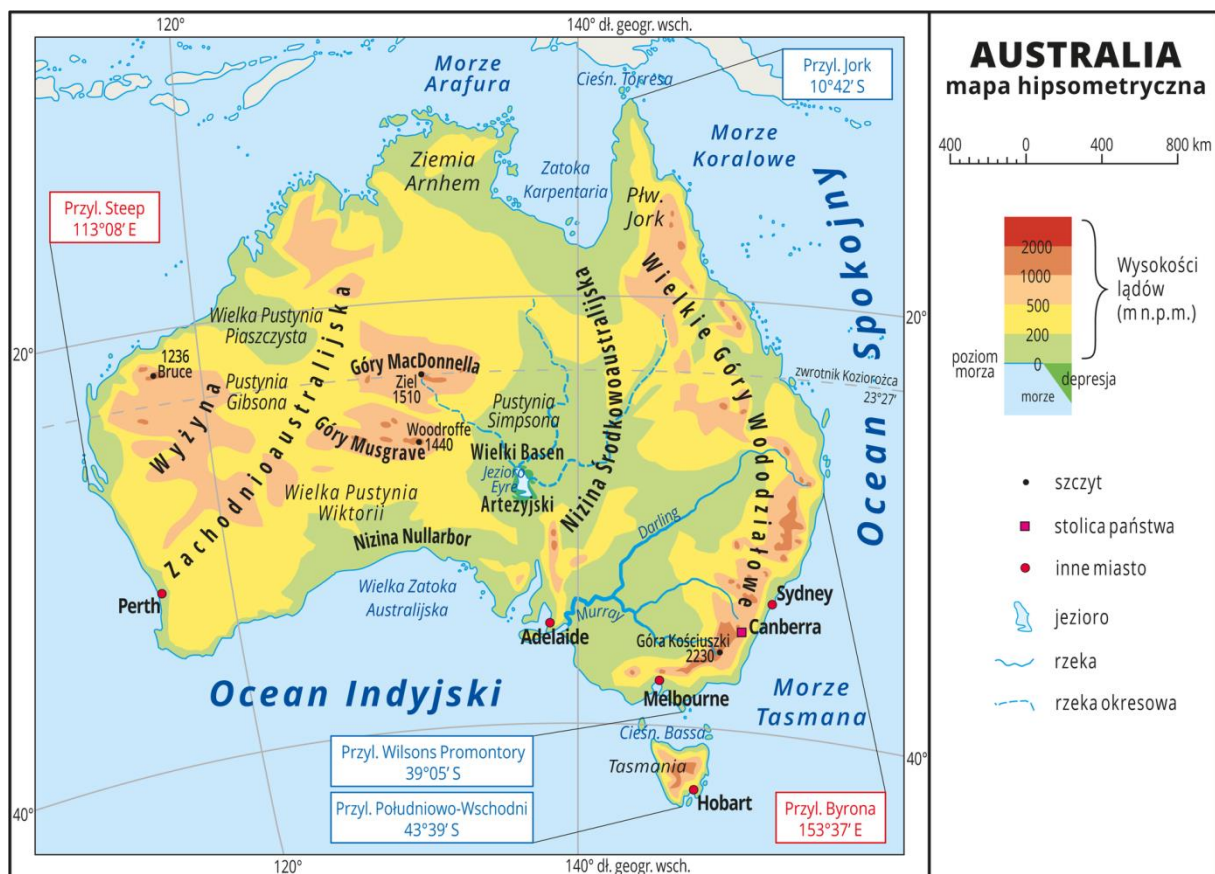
120°

140° dł. geogr. wsch.

Morze Arafura

Cieśn. Torresa

Przyl. Jork 10°42′ S

Morze Koralowe

Ziemia Arnhem

Zatoka Karpentaria

Płw. Jork

Przyl. Steep 113°08′ E

Wielka Pustynia Piaszczysta

Wyżyna Zachodnioaustralijska

1236 Bruce

Pustynia Gibsona

Góry MacDonnella

Ziel 1510

Nizina Środkowoaustralijska

Wielkie Góry Wododziałowe

Ocean Spokojny

20°

20°

zwrotnik Koziorożca 23°27′

Pustynia Simpsona

Góry Musgrave

Woodroffe 1440

Wielki Basen Artezyjski

Jezioro Eyre

Wielka Pustynia Wiktorii

Nizina Nullarbor

Darling

Wielka Zatoka Australijska

Murray

Perth

Adelaide

Sydney

Canberra

Góra Kościuszki 2230

Ocean Indyjski

Melbourne

Morze Tasmana

Cieśn. Bassa

Tasmania

Hobart

Przyl. Wilsons Promontory 39°05′ S

Przyl. Południowo-Wschodni 43°39′ S

Przyl. Byrona 153°37′ E

40°

40°

120°

140° dł. geogr. wsch.

AUSTRALIA
mapa hipsometryczna

400 0 400 800 km

2000
1000
500
200
0

Wysokości lądów (m n.p.m.)

poziom morza

depresja

morze

szczyt

stolica państwa

inne miasto

jezioro

rzeka

rzeka okresowa